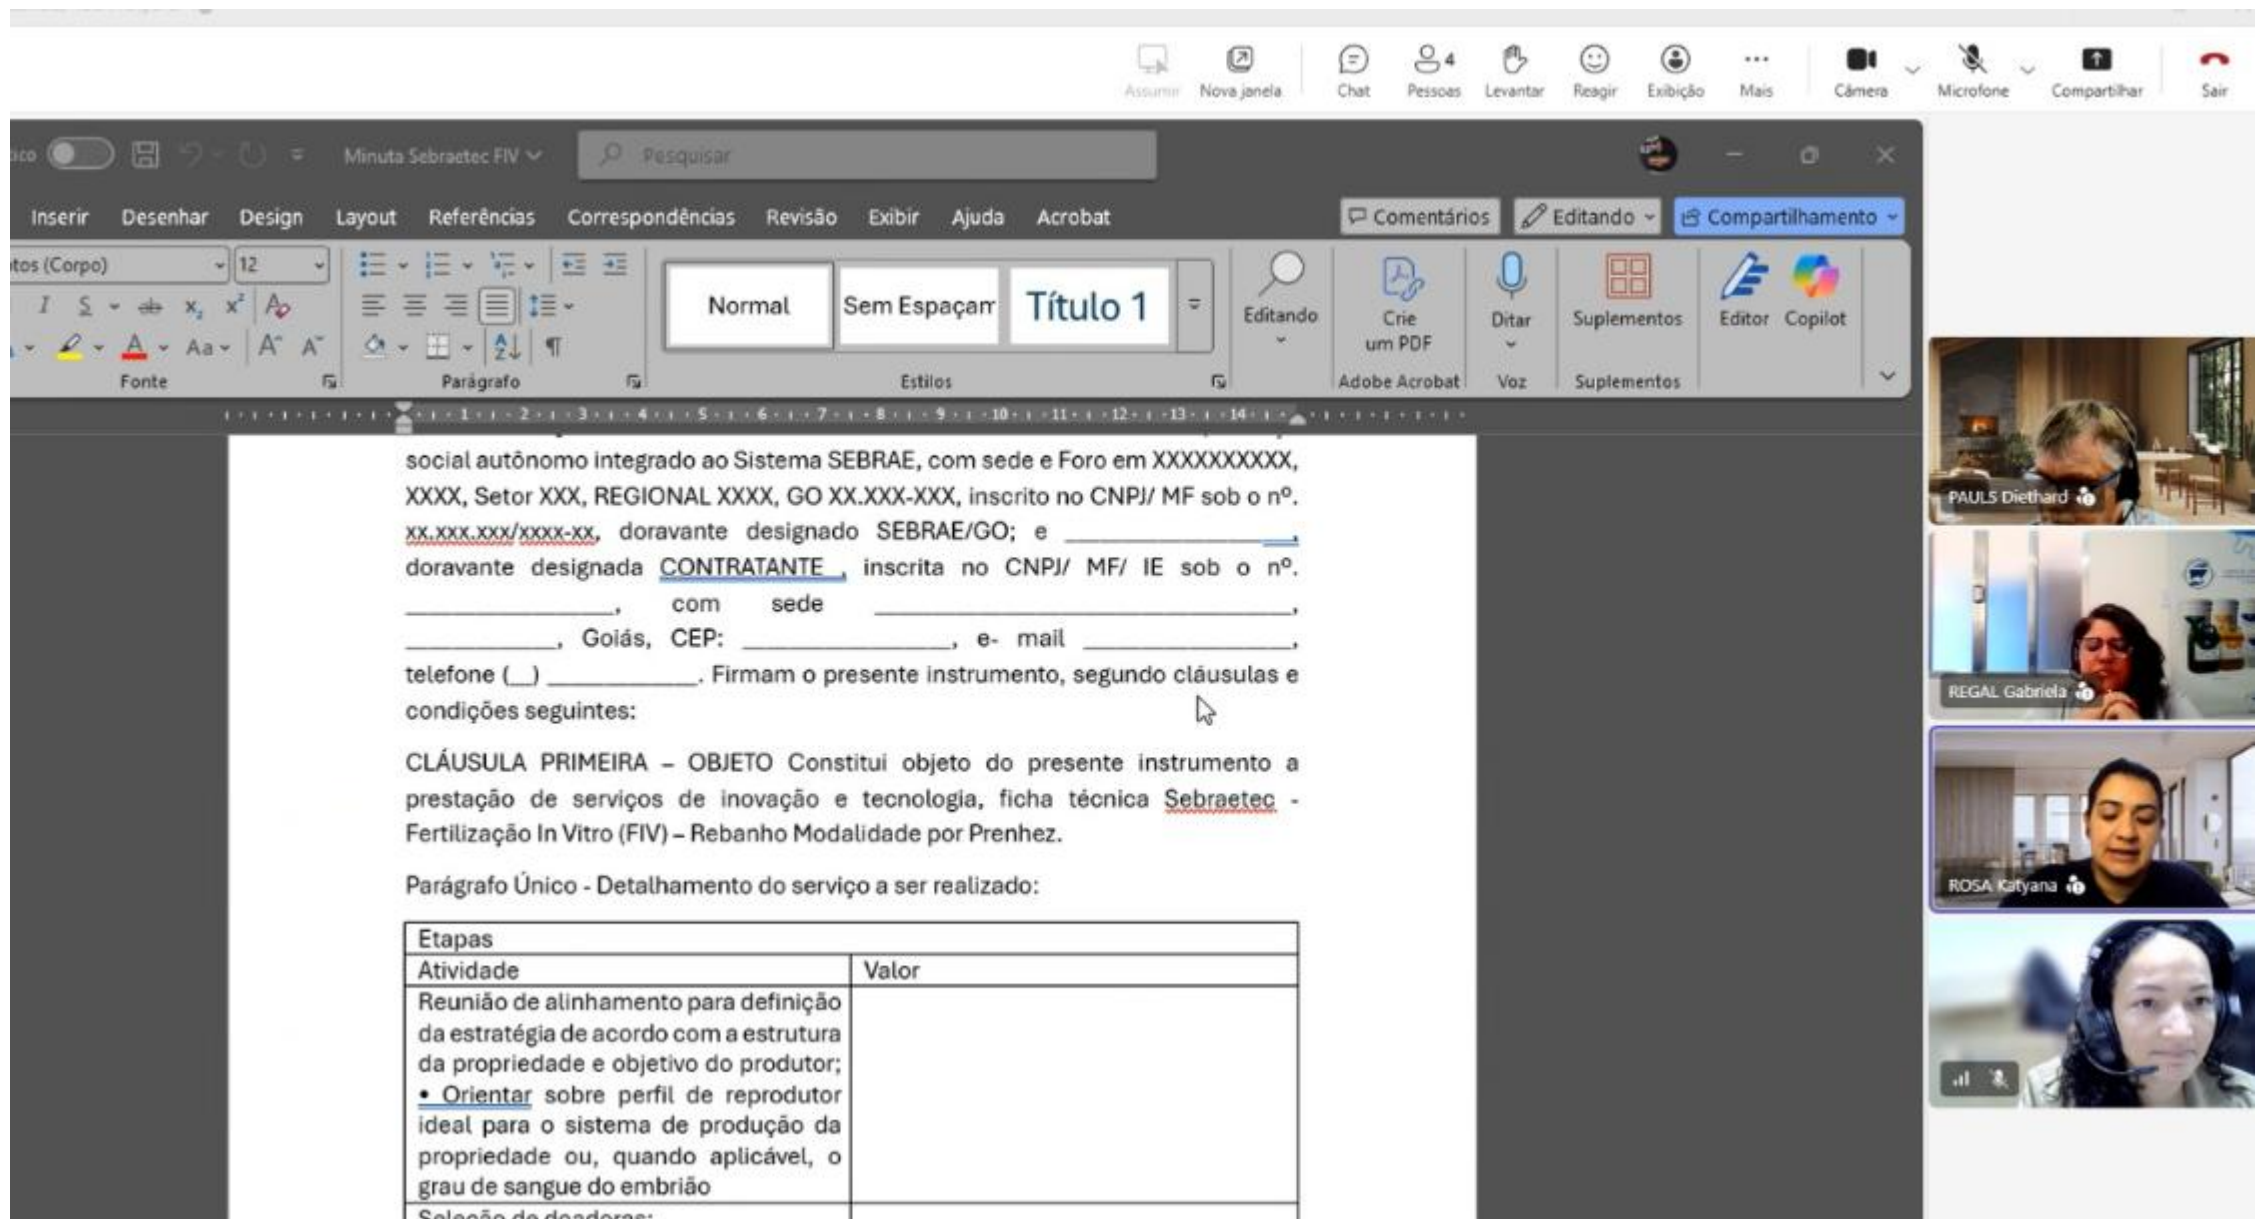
Assumir Nova janela Chat Pessoas 4 Levantar Reagir Exibição Mais Câmera Microfone Compartilhar Sair

Minuta Sebraetec FIV Pesquisar

Inserir Desenhar Design Layout Referências Correspondências Revisão Exibir Ajuda Acrobat

Comentários Editando Compartilhamento

tos (Corpo) 12

Normal Sem Espaçam Título 1

Editando Crie um PDF Ditar Suplementos Editor Copilot

Fonte Parágrafo Estilos Adobe Acrobat Voz Suplementos

social autônomo integrado ao Sistema SEBRAE, com sede e Foro em XXXXXXXXXX, XXXX, Setor XXX, REGIONAL XXXX, GO XX.XXX-XXX, inscrito no CNPJ/ MF sob o nº. xx.xxx.xxx/xxxx-xx, doravante designado SEBRAE/GO; e ________________, doravante designada CONTRATANTE , inscrita no CNPJ/ MF/ IE sob o nº. ________________, com sede ______________________________, ___________, Goiás, CEP: _______________, e- mail _______________, telefone (__) ___________. Firmam o presente instrumento, segundo cláusulas e condições seguintes:

CLÁUSULA PRIMEIRA – OBJETO Constitui objeto do presente instrumento a prestação de serviços de inovação e tecnologia, ficha técnica Sebraetec - Fertilização In Vitro (FIV) – Rebanho Modalidade por Prenhez.

Parágrafo Único - Detalhamento do serviço a ser realizado:

| Etapas | |
|---|---|
| Atividade | Valor |
| Reunião de alinhamento para definição da estratégia de acordo com a estrutura da propriedade e objetivo do produtor; • Orientar sobre perfil de reprodutor ideal para o sistema de produção da propriedade ou, quando aplicável, o grau de sangue do embrião | |
| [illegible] | |

PAULS Diethard
REGAL Gabriela
ROSA Katyana